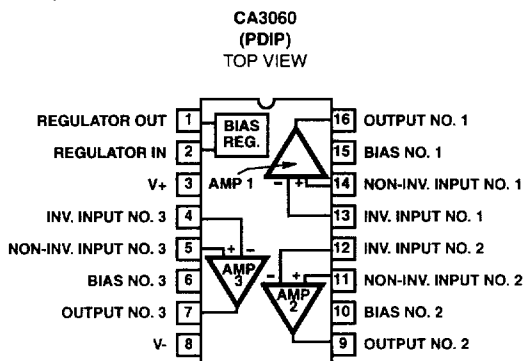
CA3060
(PDIP)
TOP VIEW

REGULATOR OUT 1
REGULATOR IN 2
V+ 3
INV. INPUT NO. 3 4
NON-INV. INPUT NO. 3 5
BIAS NO. 3 6
OUTPUT NO. 3 7
V- 8

BIAS REG.
AMP 1
- +
+ -
AMP 3
- +
AMP 2

16 OUTPUT NO. 1
15 BIAS NO. 1
14 NON-INV. INPUT NO. 1
13 INV. INPUT NO. 1
12 INV. INPUT NO. 2
11 NON-INV. INPUT NO. 2
10 BIAS NO. 2
9 OUTPUT NO. 2